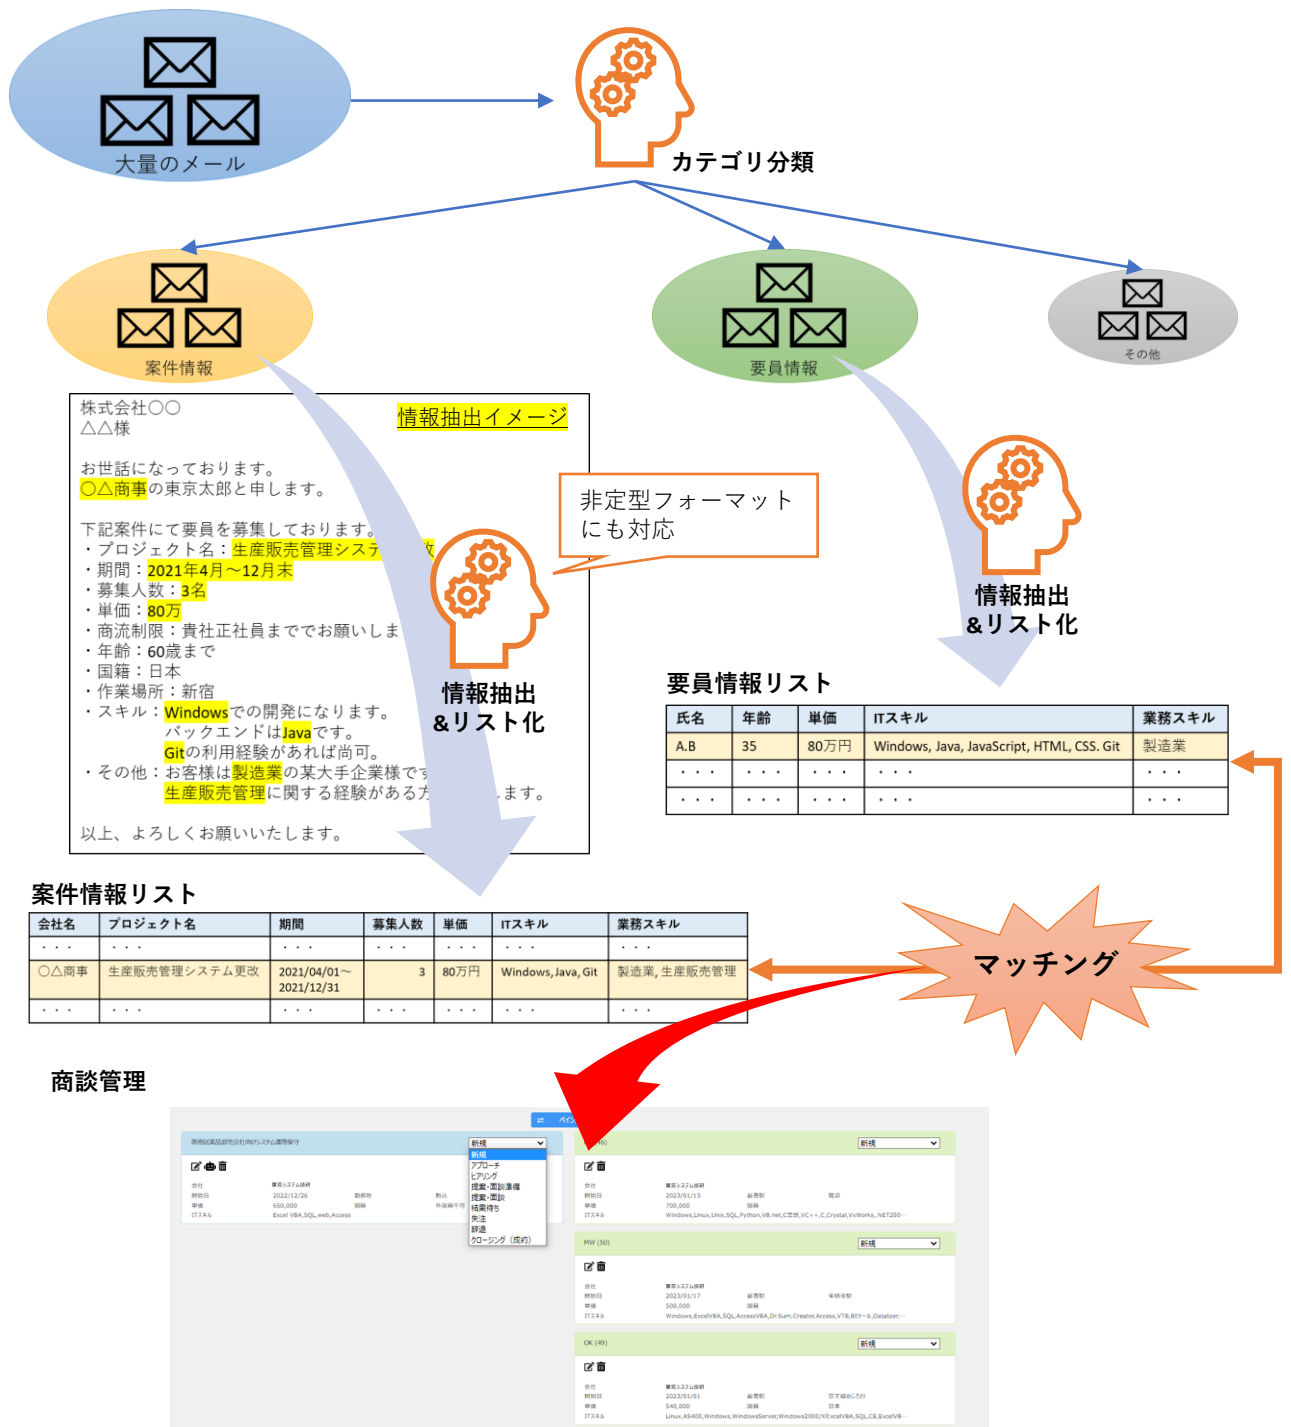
大量のメール

カテゴリ分類

案件情報

要員情報

その他

株式会社〇〇
△△様

情報抽出イメージ

お世話になっております。
〇△商事の東京太郎と申します。

下記案件にて要員を募集しております。
・プロジェクト名：生産販売管理システ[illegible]改
・期間：2021年4月～12月末
・募集人数：3名
・単価：80万
・商流制限：貴社正社員まででお願いしま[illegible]
・年齢：60歳まで
・国籍：日本
・作業場所：新宿
・スキル：Windowsでの開発になります。
バックエンドはJavaです。
Gitの利用経験があれば尚可。
・その他：お客様は製造業の某大手企業様です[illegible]
生産販売管理に関する経験がある方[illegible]ます。

以上、よろしくお願いいたします。

非定型フォーマットにも対応

情報抽出
&リスト化

情報抽出
&リスト化

要員情報リスト

| 氏名 | 年齢 | 単価 | ITスキル | 業務スキル |
|---|---|---|---|---|
| A.B | 35 | 80万円 | Windows, Java, JavaScript, HTML, CSS. Git | 製造業 |
| ・・・ | ・・・ | ・・・ | ・・・ | ・・・ |
| ・・・ | ・・・ | ・・・ | ・・・ | ・・・ |

案件情報リスト

| 会社名 | プロジェクト名 | 期間 | 募集人数 | 単価 | ITスキル | 業務スキル |
|---|---|---|---|---|---|---|
| ・・・ | ・・・ | ・・・ | ・・・ | ・・・ | ・・・ | ・・・ |
| 〇△商事 | 生産販売管理システム更改 | 2021/04/01～2021/12/31 | 3 | 80万円 | Windows, Java, Git | 製造業, 生産販売管理 |
| ・・・ | ・・・ | ・・・ | ・・・ | ・・・ | ・・・ | ・・・ |

マッチング

商談管理

新規
新規
アプローチ
ヒアリング
提案・面談準備
提案・面談
結果待ち
失注
辞退
クロージング（成約）

MW (50)
新規
OK (49)
新規
新規